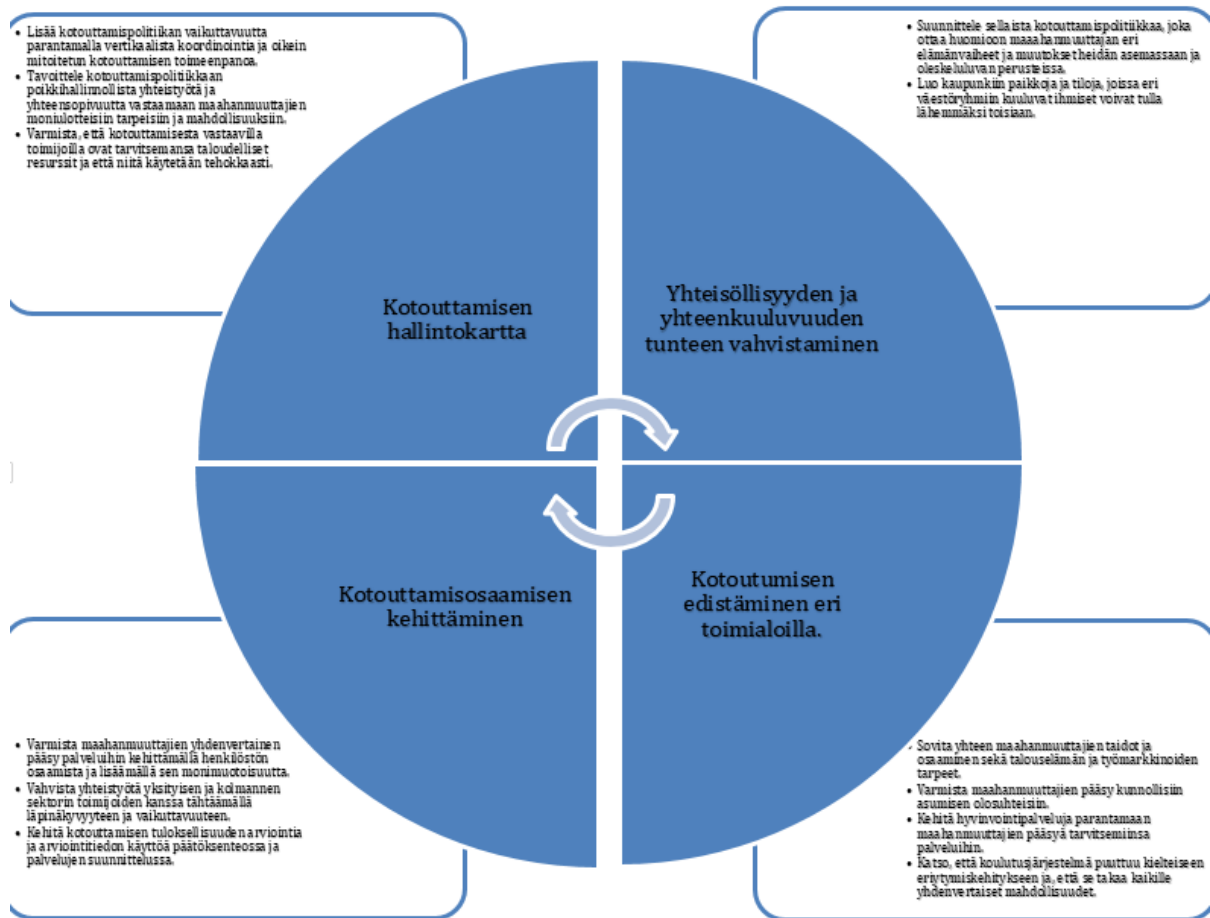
• Lisää kotouttamispolitiikan vaikuttavuutta parantamalla vertikaalista koordinointia ja oikein mitoitetun kotouttamisen toimeenpanoa.
• Tavoittele kotouttamispolitiikkaan poikkihallinnollista yhteistyötä ja yhteensopivuutta vastaamaan maahanmuuttajien moniulotteisiin tarpeisiin ja mahdollisuuksiin.
• Varmista, että kotouttamisesta vastaavilla toimijoilla ovat tarvitsemansa taloudelliset resurssit ja että niitä käytetään tehokkaasti.

• Suunnittele sellaista kotouttamispolitiikkaa, joka ottaa huomioon maahanmuuttajan eri elämänvaiheet ja muutokset heidän asemassaan ja oleskeluluvan perusteissa.
• Luo kaupunkiin paikkoja ja tiloja, joissa eri väestöryhmiin kuuluvat ihmiset voivat tulla lähemmäksi toisiaan.

Kotouttamisen hallintokartta

Yhteisöllisyyden ja yhteenkuuluvuuden tunteen vahvistaminen

Kotouttamisosaamisen kehittäminen

Kotoutumisen edistäminen eri toimialoilla.

• Varmista maahanmuuttajien yhdenvertainen pääsy palveluihin kehittämällä henkilöstön osaamista ja lisäämällä sen monimuotoisuutta.
• Vahvista yhteistyötä yksityisen ja kolmannen sektorin toimijoiden kanssa tähtäämällä läpinäkyvyyteen ja vaikuttavuuteen.
• Kehitä kotouttamisen tuloksellisuuden arviointia ja arviointitiedon käyttöä päätöksenteossa ja palvelujen suunnittelussa.

• Sovita yhteen maahanmuuttajien taidot ja osaaminen sekä talouselämän ja työmarkkinoiden tarpeet.
• Varmista maahanmuuttajien pääsy kunnollisiin asumisen olosuhteisiin.
• Kehitä hyvinvointipalveluja parantamaan maahanmuuttajien pääsyä tarvitsemiinsa palveluihin.
• Katso, että koulutusjärjestelmä puuttuu kielteiseen eriytymiskehitykseen ja, että se takaa kaikille yhdenvertaiset mahdollisuudet.